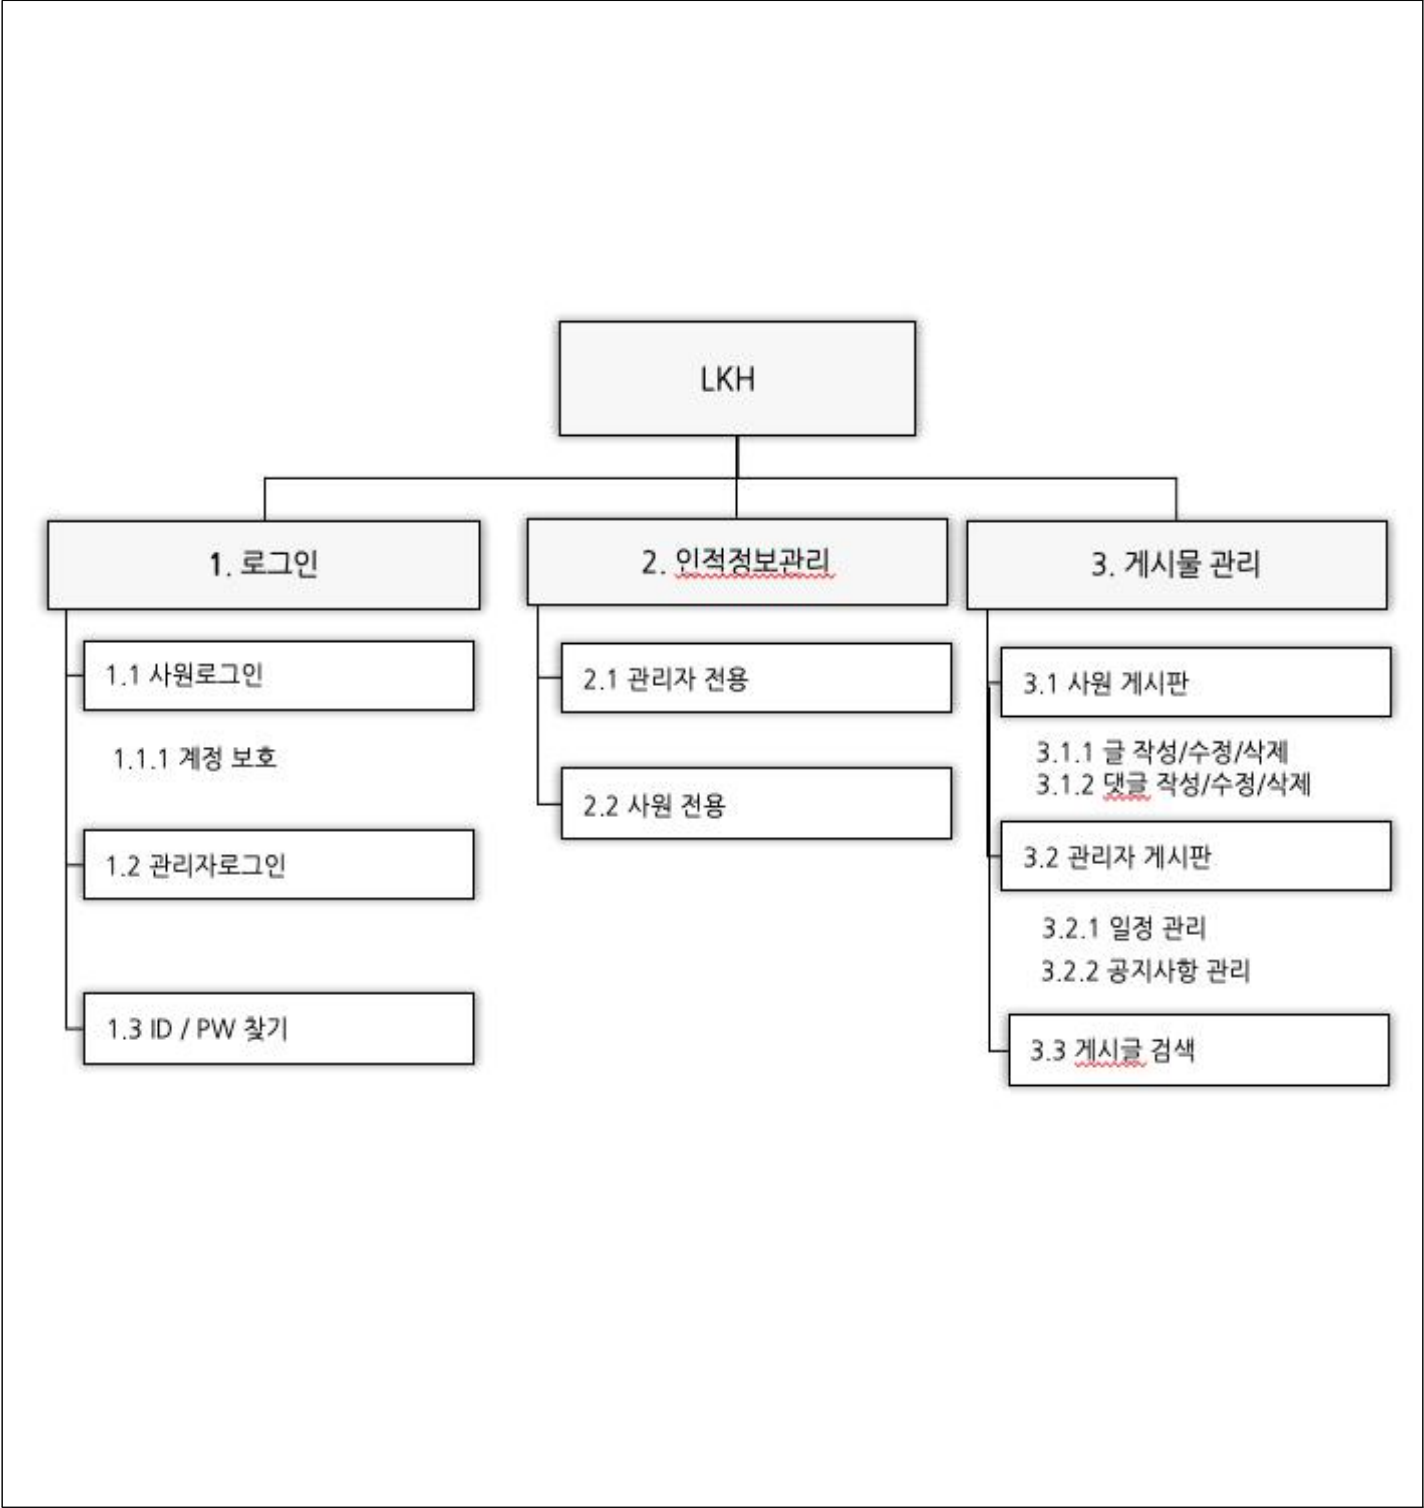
LKH

1. 로그인

1.1 사원로그인

1.1.1 계정 보호

1.2 관리자로그인

1.3 ID / PW 찾기

2. 인적정보관리

2.1 관리자 전용

2.2 사원 전용

3. 게시물 관리

3.1 사원 게시판

3.1.1 글 작성/수정/삭제
3.1.2 댓글 작성/수정/삭제

3.2 관리자 게시판

3.2.1 일정 관리
3.2.2 공지사항 관리

3.3 게시글 검색